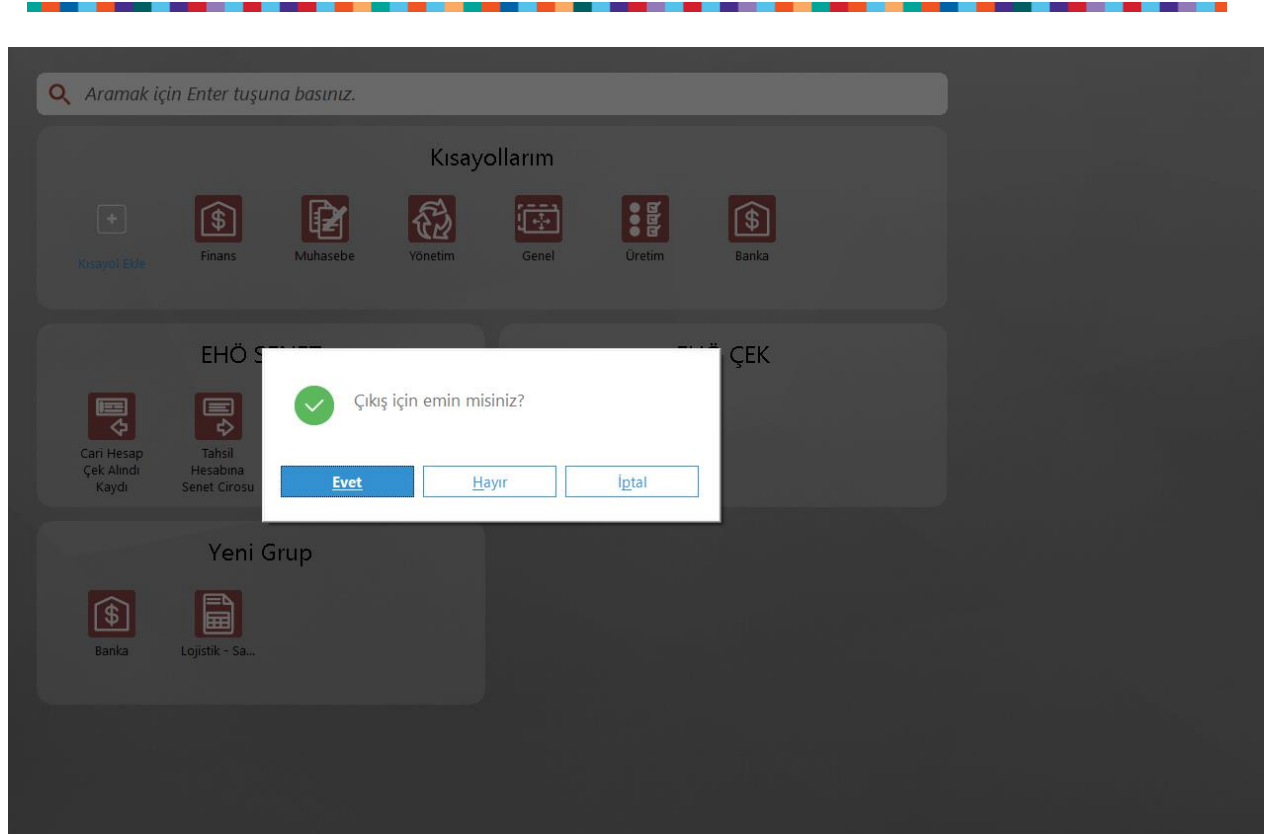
Aramak için Enter tuşuna basınız.

Kısayollarım

Kısayol Ekle

Finans

Muhasebe

Yönetim

Genel

Üretim

Banka

EHÖ S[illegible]

Cari Hesap Çek Alındı Kaydı

Tahsil Hesabına Senet Cirosu

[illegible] ÇEK

Çıkış için emin misiniz?

Evet

Hayır

İptal

Yeni Grup

Banka

Lojistik - Sa...